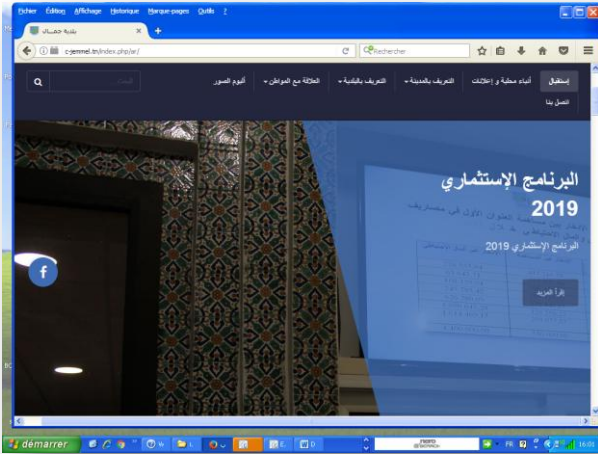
Fichier Édition Affichage Historique Marque-pages Outils ?

بلدية جمال ×

c-jemmel.tn/index.php/ar/

Rechercher

بحث

إستقبال | أنباء محلية و إعلانات | التعريف بالمدينة ▾ | التعريف بالبلدية ▾ | العلاقة مع المواطن ▾ | ألبوم الصور

اتصل بنا

البرنامج الإستثماري 2019

البرنامج الإستثماري 2019

إقرأ المزيد

f

démarrer

FR 16:01